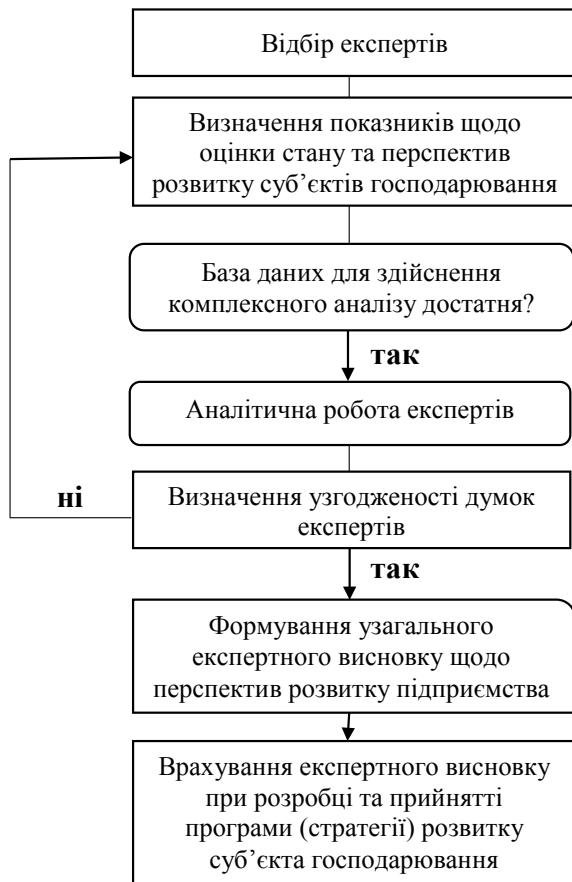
Відбір експертів

Визначення показників щодо оцінки стану та перспектив розвитку суб'єктів господарювання

База даних для здійснення комплексного аналізу достатня?

так

Аналітична робота експертів

ні

Визначення узгодженості думок експертів

так

Формування узагального експертного висновку щодо перспектив розвитку підприємства

Врахування експертного висновку при розробці та прийнятті програми (стратегії) розвитку суб'єкта господарювання